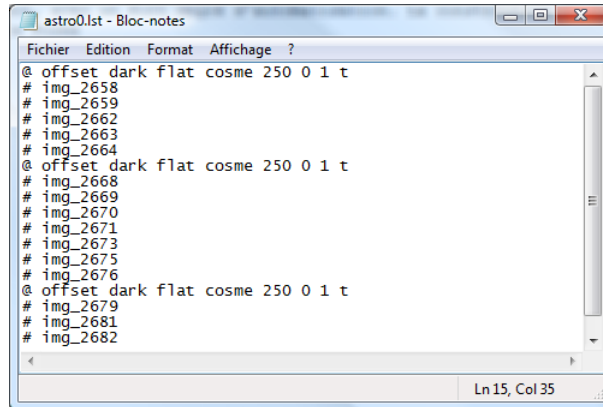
astro0.lst - Bloc-notes

Fichier Edition Format Affichage ?

@ offset dark flat cosme 250 0 1 t
# img_2658
# img_2659
# img_2662
# img_2663
# img_2664
@ offset dark flat cosme 250 0 1 t
# img_2668
# img_2669
# img_2670
# img_2671
# img_2673
# img_2675
# img_2676
@ offset dark flat cosme 250 0 1 t
# img_2679
# img_2681
# img_2682

Ln 15, Col 35